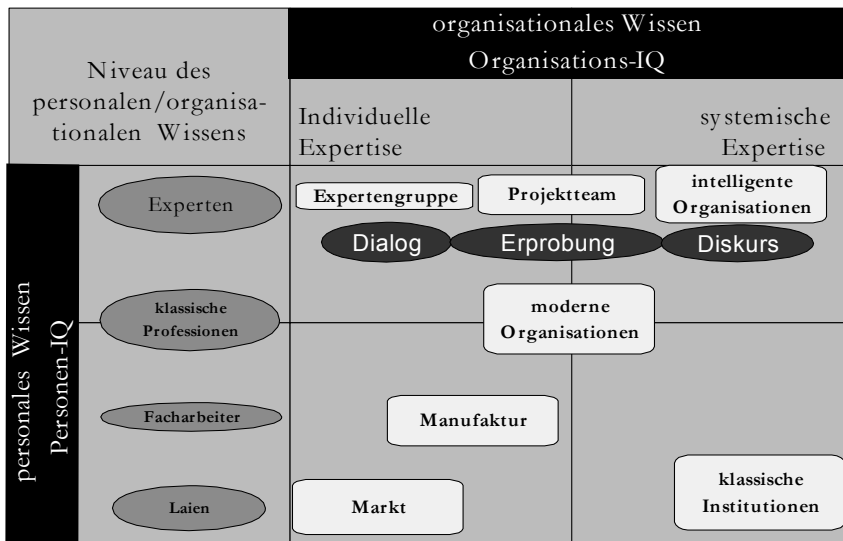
Niveau des personalen/organisationalen Wissens

organisationales Wissen
Organisations-IQ

Individuelle Expertise

systemische Expertise

personales Wissen
Personen-IQ

Experten

Expertengruppe

Projektteam

intelligente Organisationen

Dialog

Erprobung

Diskurs

klassische Professionen

moderne Organisationen

Facharbeiter

Manufaktur

Laien

Markt

klassische Institutionen